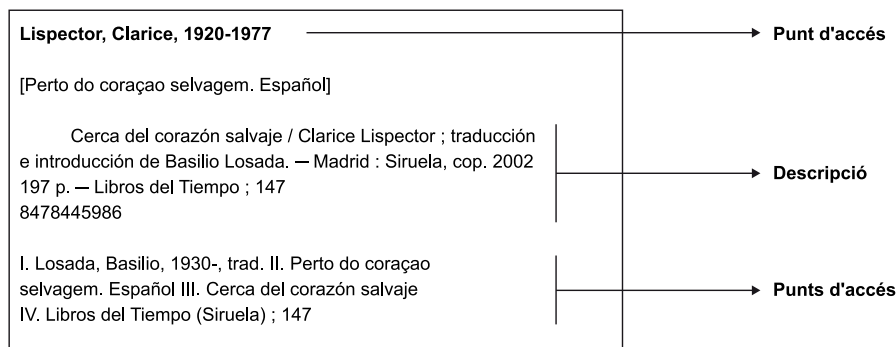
Lispector, Clarice, 1920-1977

Punt d'accés

[Perto do coraçao selvagem. Español]

Cerca del corazón salvaje / Clarice Lispector ; traducción e introducción de Basilio Losada. — Madrid : Siruela, cop. 2002
197 p. — Libros del Tiempo ; 147
8478445986

Descripció

I. Losada, Basilio, 1930-, trad. II. Perto do coraçao selvagem. Español III. Cerca del corazón salvaje
IV. Libros del Tiempo (Siruela) ; 147

Punts d'accés